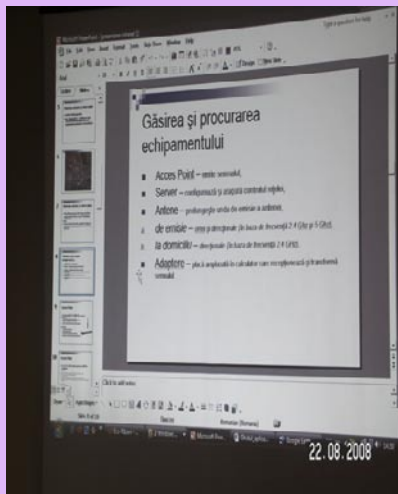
Găsirea şi procurarea echipamentului

Acces Point – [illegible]
Server – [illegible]
Antene – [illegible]
de emisie – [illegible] (în baza de frecvenţă 2.4 Ghz şi 5 Ghz),
la domiciliu – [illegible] (în baza de frecvenţă 2.4 GHz),
Adaptoare – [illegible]

Click to add notes

22.08.2008